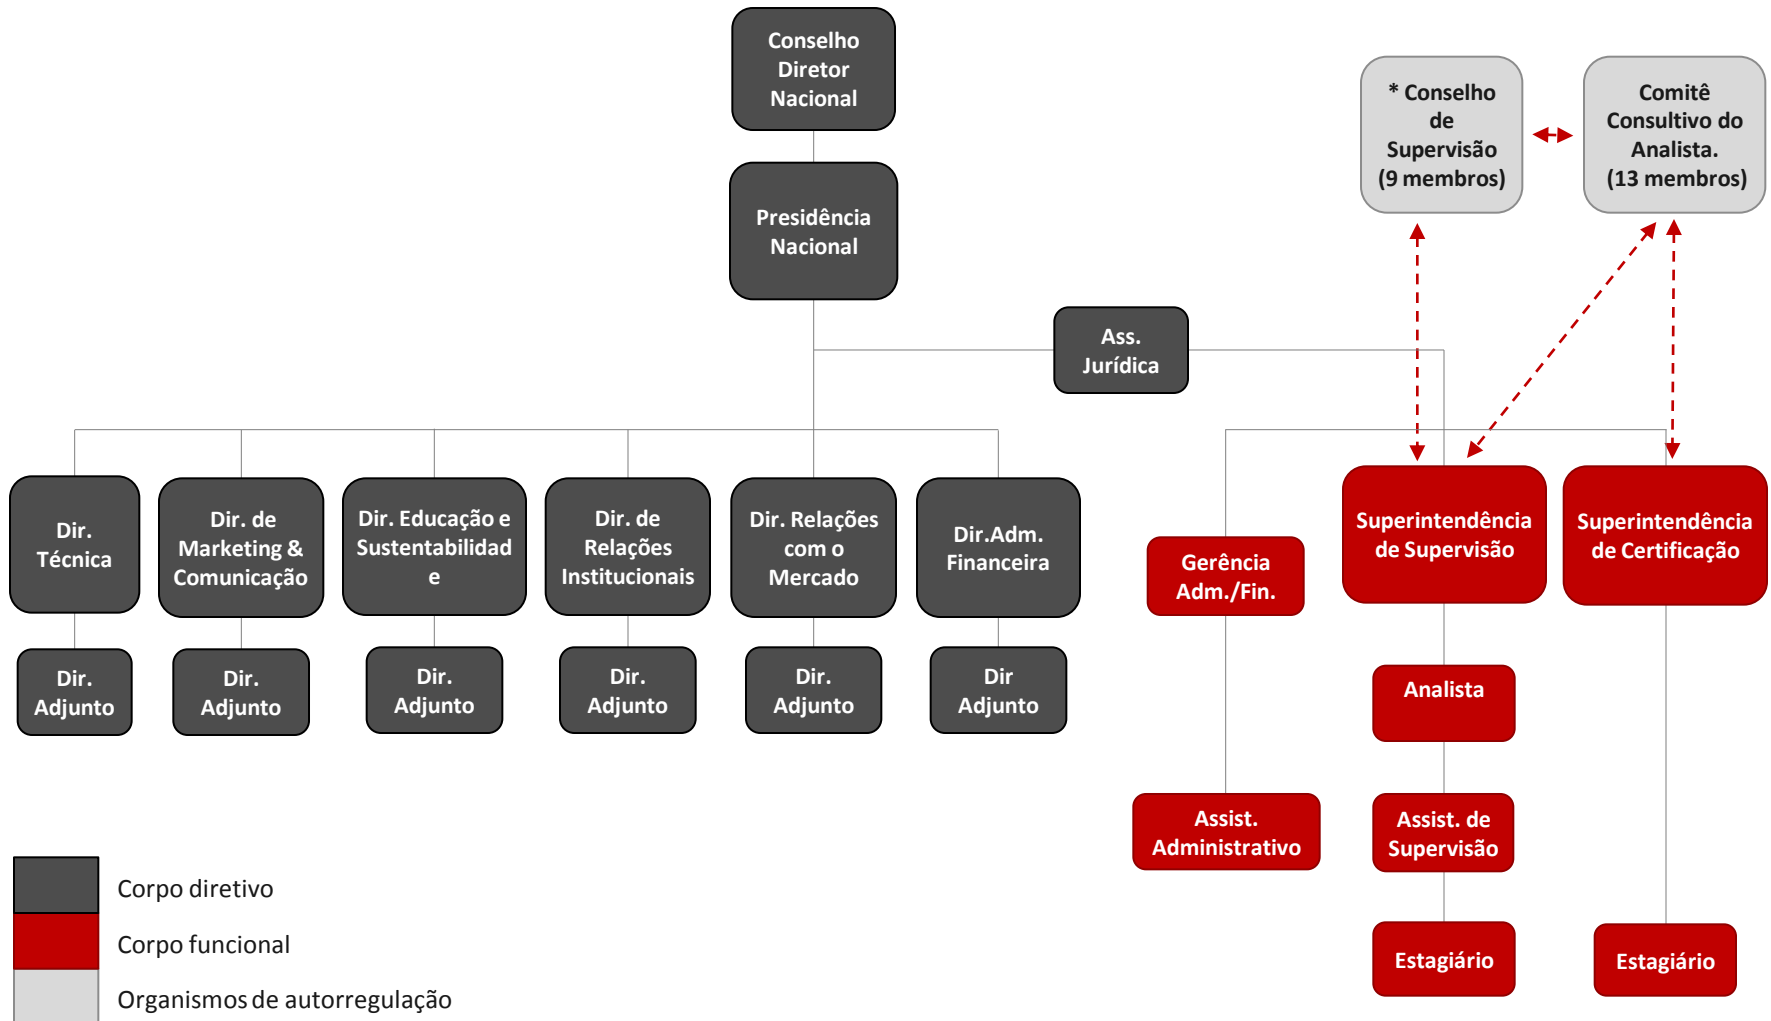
Conselho Diretor Nacional

Presidência Nacional

* Conselho de Supervisão (9 membros)

Comitê Consultivo do Analista. (13 membros)

Ass. Jurídica

Dir. Técnica

Dir. de Marketing & Comunicação

Dir. Educação e Sustentabilidad e

Dir. de Relações Institucionais

Dir. Relações com o Mercado

Dir.Adm. Financeira

Gerência Adm./Fin.

Superintendência de Supervisão

Superintendência de Certificação

Dir. Adjunto

Dir. Adjunto

Dir. Adjunto

Dir. Adjunto

Dir. Adjunto

Dir Adjunto

Analista

Assist. Administrativo

Assist. de Supervisão

Estagiário

Estagiário

Corpo diretivo

Corpo funcional

Organismos de autorregulação